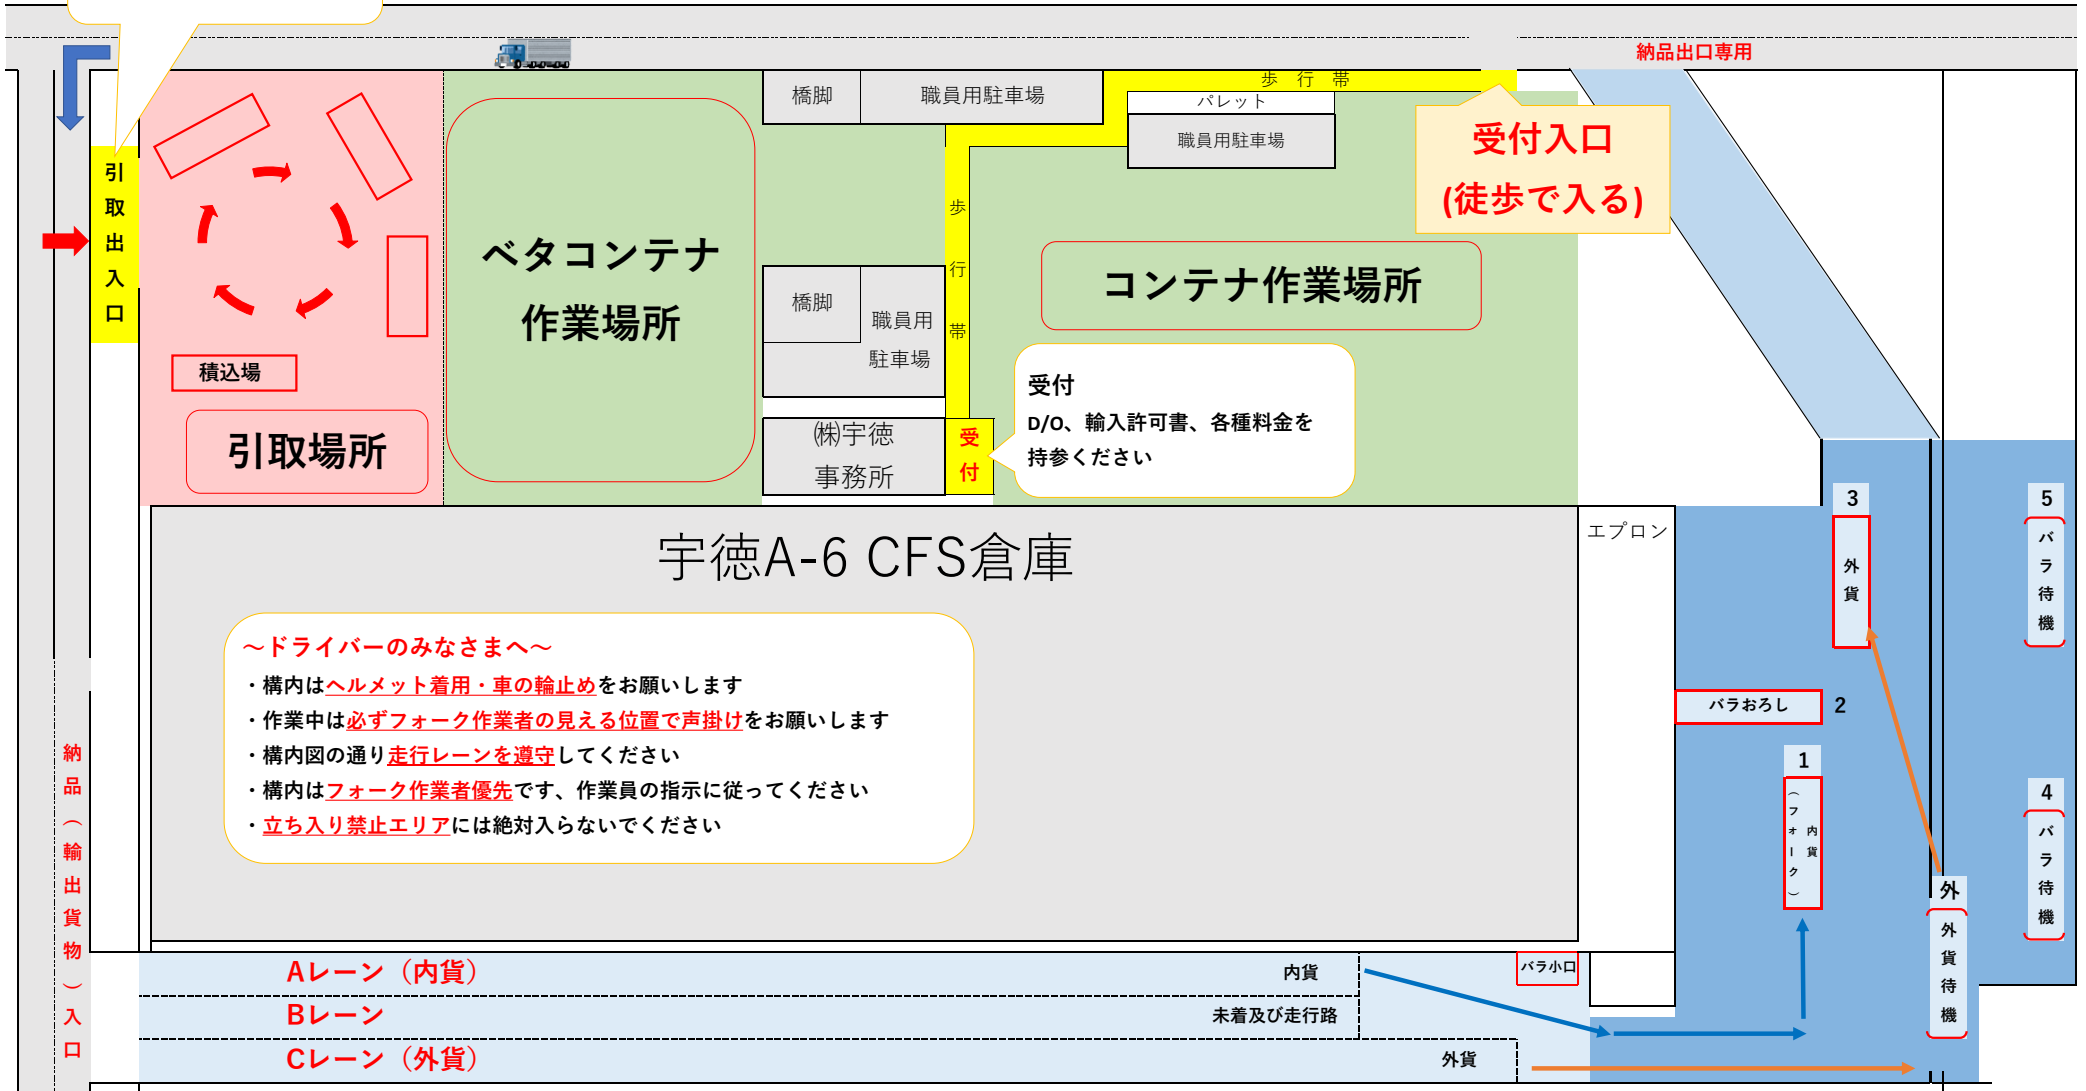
納品出口専用

引取出入口

橋脚

職員用駐車場

歩 行 帯

パレット

職員用駐車場

受付入口
(徒歩で入る)

ベタコンテナ
作業場所

歩
行
帯

橋脚

職員用
駐車場

コンテナ作業場所

積込場

引取場所

㈱宇徳
事務所

受
付

受付
D/O、輸入許可書、各種料金を
持参ください

宇徳A-6 CFS倉庫

エプロン

3
外
貨

5
バ
ラ
待
機

～ドライバーのみなさまへ～
・構内はヘルメット着用・車の輪止めをお願いします
・作業中は必ずフォーク作業者の見える位置で声掛けをお願いします
・構内図の通り走行レーンを遵守してください
・構内はフォーク作業者優先です、作業員の指示に従ってください
・立ち入り禁止エリアには絶対入らないでください

バラおろし
2

1
（フォーク）
内貨

4
バ
ラ
待
機

外
外
貨
待
機

納
品
（
輸
出
貨
物
）
入
口

Aレーン（内貨）
内貨

バラ小口

Bレーン
未着及び走行路

Cレーン（外貨）
外貨